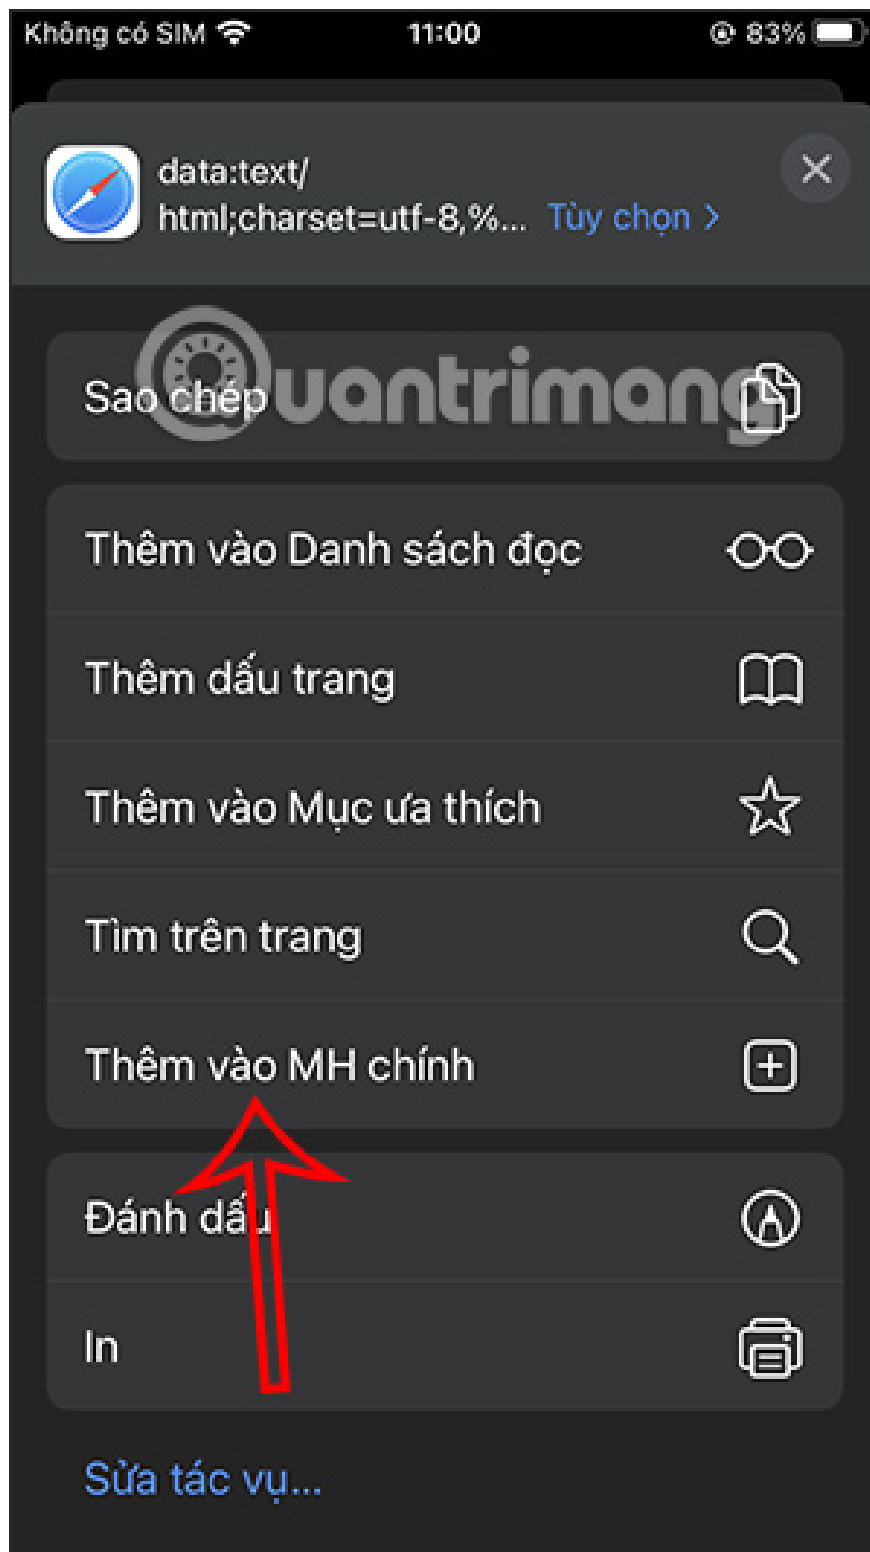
Không có SIM 11:00 83%

data:text/html;charset=utf-8,%... Tùy chọn >

Sao chép

quantrimang

Thêm vào Danh sách đọc

Thêm dấu trang

Thêm vào Mục ưa thích

Tìm trên trang

Thêm vào MH chính

Đánh dấu

In

Sửa tác vụ...